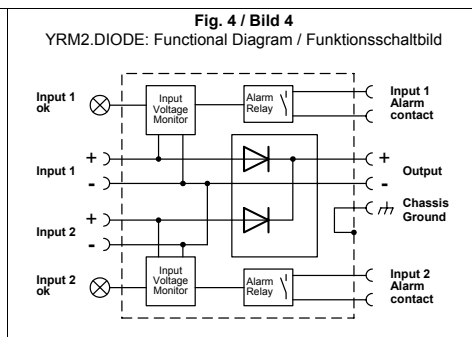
Fig. 4 / Bild 4
YRM2.DIODE: Functional Diagram / Funktionsschaltbild

Input 1 ok

Input Voltage Monitor

Alarm Relay

Input 1 Alarm contact

Input 1

+

-

+

-

Output

Chassis Ground

Input 2

+

-

Input 2 ok

Input Voltage Monitor

Alarm Relay

Input 2 Alarm contact